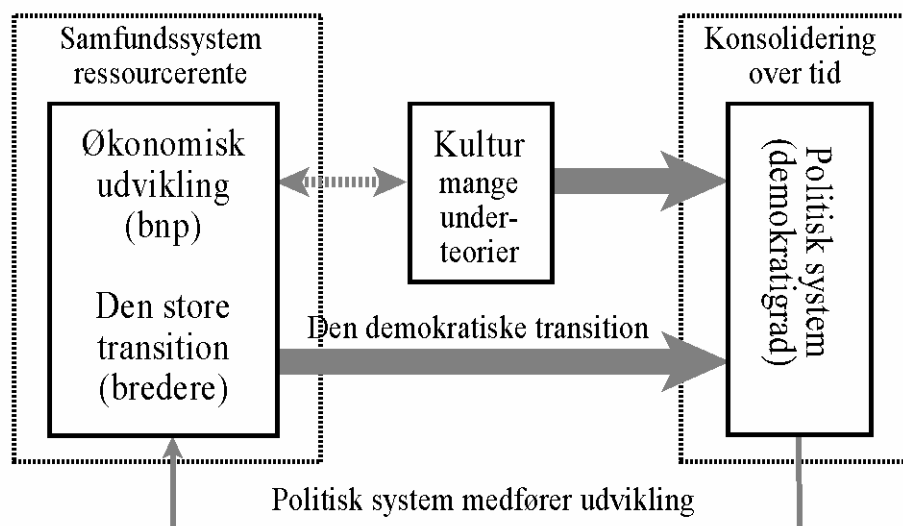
Samfundssystem ressourcerente

Økonomisk udvikling (bnp)

Den store transition (bredere)

Kultur mange underteorier

Konsolidering over tid

Politisk system (demokratigrad)

Den demokratiske transition

Politisk system medfører udvikling